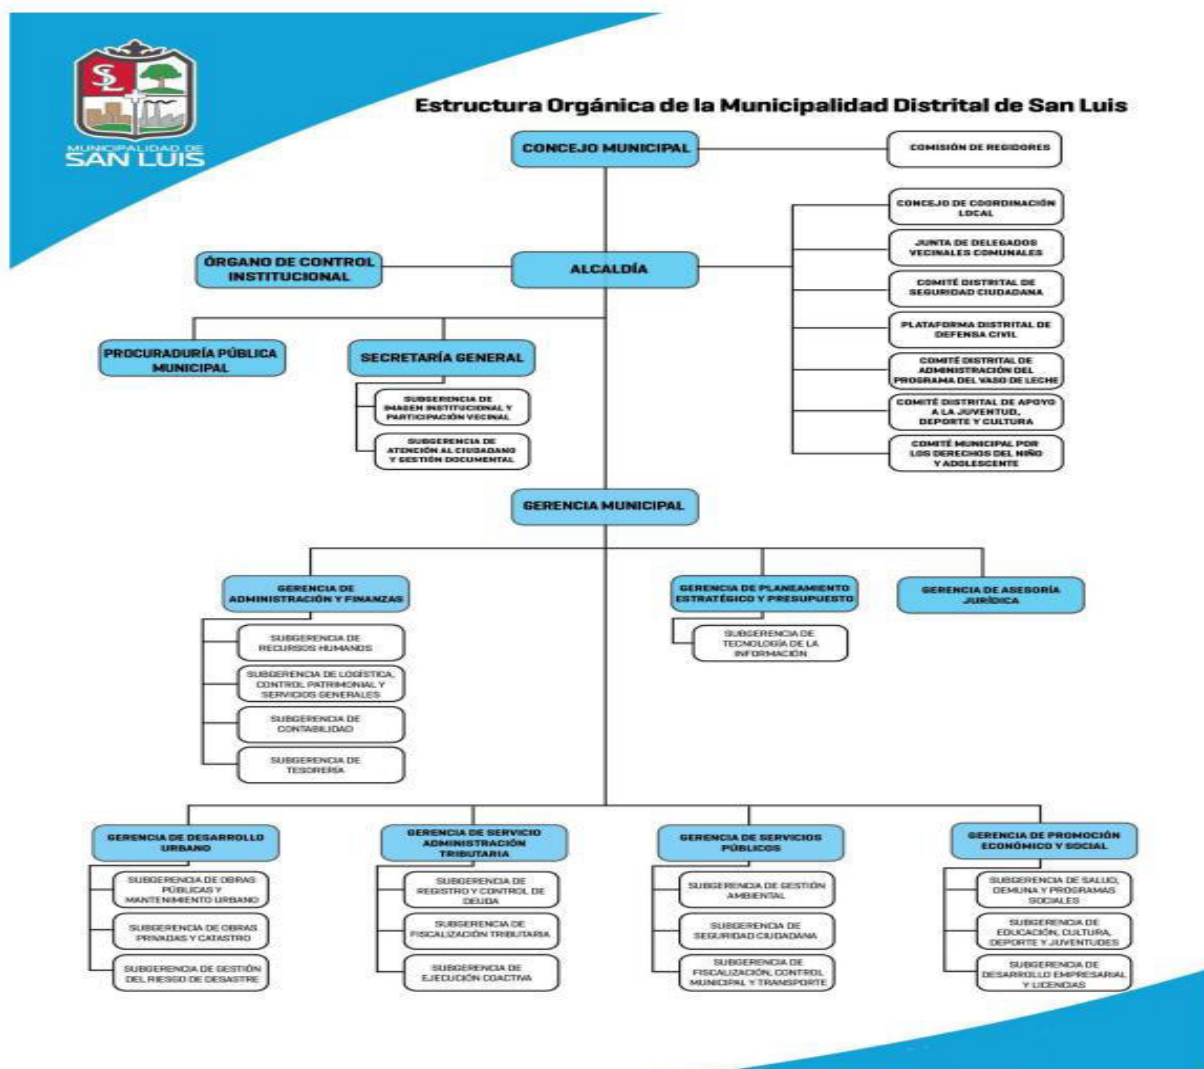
SL

MUNICIPALIDAD DE
SAN LUIS

Estructura Orgánica de la Municipalidad Distrital de San Luis

CONCEJO MUNICIPAL

COMISIÓN DE REGIDORES

CONCEJO DE COORDINACIÓN LOCAL

JUNTA DE DELEGADOS VECINALES COMUNALES

COMITÉ DISTRITAL DE SEGURIDAD CIUDADANA

PLATAFORMA DISTRITAL DE DEFENSA CIVIL

COMITÉ DISTRITAL DE ADMINISTRACIÓN DEL PROGRAMA DEL VASO DE LECHE

COMITÉ DISTRITAL DE APOYO A LA JUVENTUD, DEPORTE Y CULTURA

COMITÉ MUNICIPAL POR LOS DERECHOS DEL NIÑO Y ADOLESCENTE

ÓRGANO DE CONTROL INSTITUCIONAL

ALCALDÍA

PROCURADURÍA PÚBLICA MUNICIPAL

SECRETARÍA GENERAL

SUBGERENCIA DE IMAGEN INSTITUCIONAL Y PARTICIPACIÓN VECINAL

SUBGERENCIA DE ATENCIÓN AL CIUDADANO Y GESTIÓN DOCUMENTAL

GERENCIA MUNICIPAL

GERENCIA DE ADMINISTRACIÓN Y FINANZAS

SUBGERENCIA DE RECURSOS HUMANOS

SUBGERENCIA DE LOGÍSTICA, CONTROL PATRIMONIAL Y SERVICIOS GENERALES

SUBGERENCIA DE CONTABILIDAD

SUBGERENCIA DE TESORERÍA

GERENCIA DE PLANEAMIENTO ESTRATÉGICO Y PRESUPUESTO

SUBGERENCIA DE TECNOLOGÍA DE LA INFORMACIÓN

GERENCIA DE ASESORÍA JURÍDICA

GERENCIA DE DESARROLLO URBANO

SUBGERENCIA DE OBRAS PÚBLICAS Y MANTENIMIENTO URBANO

SUBGERENCIA DE OBRAS PRIVADAS Y CATASTRO

SUBGERENCIA DE GESTIÓN DEL RIESGO DE DESASTRE

GERENCIA DE SERVICIO ADMINISTRACIÓN TRIBUTARIA

SUBGERENCIA DE REGISTRO Y CONTROL DE DEUDA

SUBGERENCIA DE FISCALIZACIÓN TRIBUTARIA

SUBGERENCIA DE EJECUCIÓN COACTIVA

GERENCIA DE SERVICIOS PÚBLICOS

SUBGERENCIA DE GESTIÓN AMBIENTAL

SUBGERENCIA DE SEGURIDAD CIUDADANA

SUBGERENCIA DE FISCALIZACIÓN, CONTROL MUNICIPAL Y TRANSPORTE

GERENCIA DE PROMOCIÓN ECONÓMICO Y SOCIAL

SUBGERENCIA DE SALUD, DEMUNA Y PROGRAMAS SOCIALES

SUBGERENCIA DE EDUCACIÓN, CULTURA, DEPORTE Y JUVENTUDES

SUBGERENCIA DE DESARROLLO EMPRESARIAL Y LICENCIAS